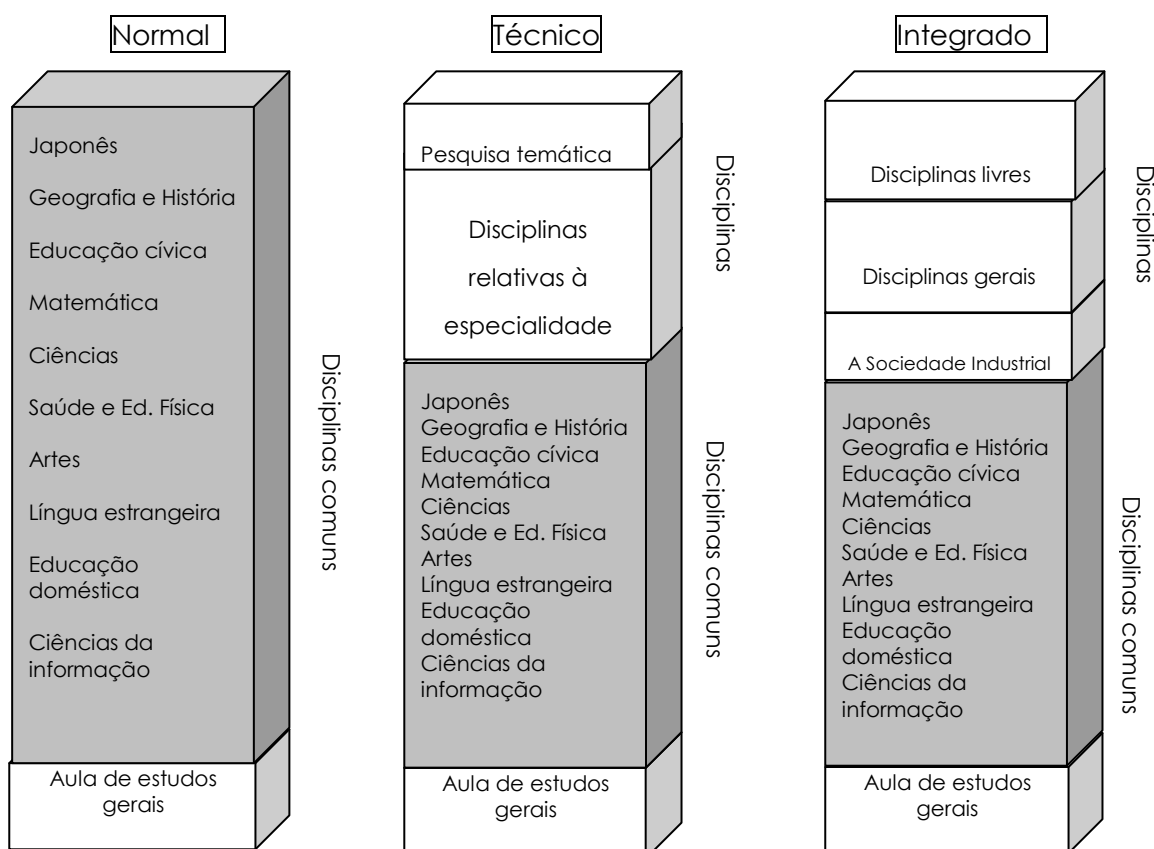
Normal

Japonês

Geografia e História

Educação cívica

Matemática

Ciências

Saúde e Ed. Física

Artes

Língua estrangeira

Educação doméstica

Ciências da informação

Aula de estudos gerais

Disciplinas comuns

Técnico

Pesquisa temática

Disciplinas relativas à especialidade

Disciplinas

Japonês
Geografia e História
Educação cívica
Matemática
Ciências
Saúde e Ed. Física
Artes
Língua estrangeira
Educação doméstica
Ciências da informação

Disciplinas comuns

Aula de estudos gerais

Integrado

Disciplinas livres

Disciplinas gerais

A Sociedade Industrial

Disciplinas

Japonês
Geografia e História
Educação cívica
Matemática
Ciências
Saúde e Ed. Física
Artes
Língua estrangeira
Educação doméstica
Ciências da informação

Disciplinas comuns

Aula de estudos gerais